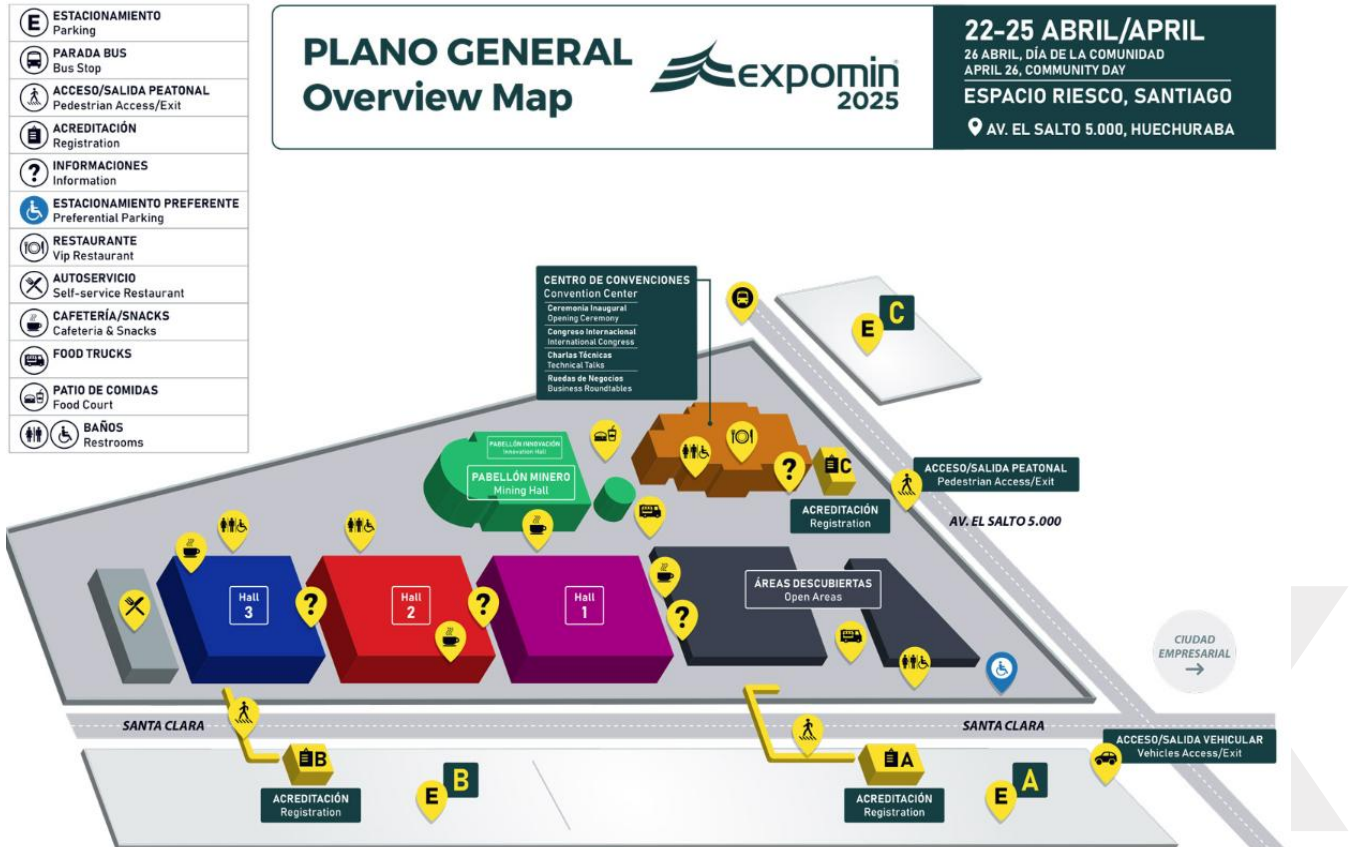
E ESTACIONAMIENTO
Parking

PARADA BUS
Bus Stop

ACCESO/SALIDA PEATONAL
Pedestrian Access/Exit

ACREDITACIÓN
Registration

? INFORMACIONES
Information

ESTACIONAMIENTO PREFERENTE
Preferential Parking

RESTAURANTE
Vip Restaurant

AUTOSERVICIO
Self-service Restaurant

CAFETERÍA/SNACKS
Cafeteria & Snacks

FOOD TRUCKS

PATIO DE COMIDAS
Food Court

BAÑOS
Restrooms

PLANO GENERAL
Overview Map

expomin 2025

22-25 ABRIL/APRIL
26 ABRIL, DÍA DE LA COMUNIDAD
APRIL 26, COMMUNITY DAY
ESPACIO RIESCO, SANTIAGO
AV. EL SALTO 5.000, HUECHURABA

CENTRO DE CONVENCIONES
Convention Center
Ceremonia Inaugural
Opening Ceremony
Congreso Internacional
International Congress
Charlas Técnicas
Technical Talks
Ruedas de Negocios
Business Roundtables

E C

PABELLÓN INNOVACIÓN
Innovation Hall

PABELLÓN MINERO
Mining Hall

? C

ACREDITACIÓN
Registration

ACCESO/SALIDA PEATONAL
Pedestrian Access/Exit

AV. EL SALTO 5.000

Hall 3

?

Hall 2

?

Hall 1

?

ÁREAS DESCUBIERTAS
Open Areas

CIUDAD EMPRESARIAL →

SANTA CLARA

SANTA CLARA

B

ACREDITACIÓN
Registration

E B

A

ACREDITACIÓN
Registration

E A

ACCESO/SALIDA VEHICULAR
Vehicles Access/Exit